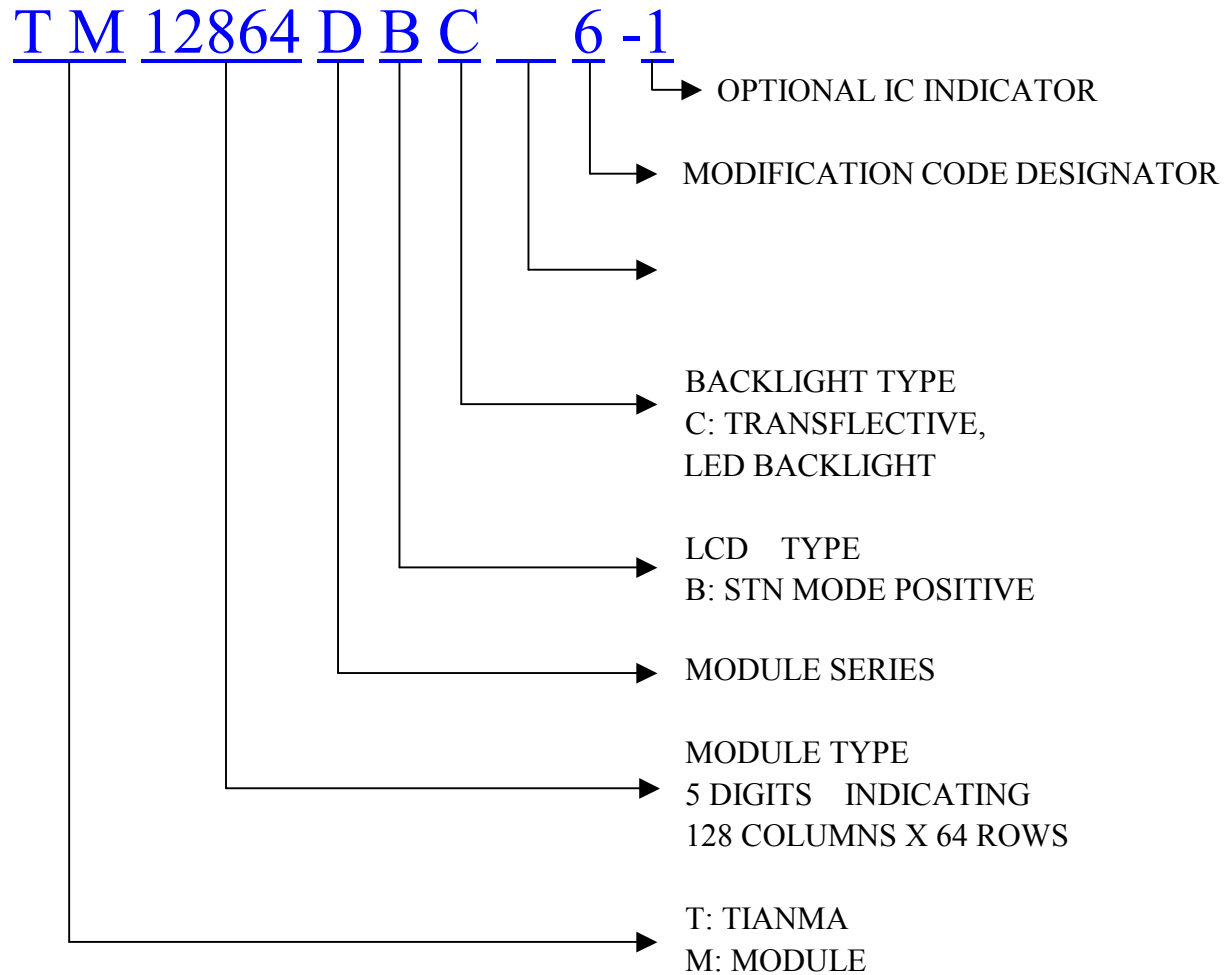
T M 12864 D B C _ 6 -1

OPTIONAL IC INDICATOR

MODIFICATION CODE DESIGNATOR

BACKLIGHT TYPE
C: TRANSFLECTIVE,
LED BACKLIGHT

LCD TYPE
B: STN MODE POSITIVE

MODULE SERIES

MODULE TYPE
5 DIGITS INDICATING
128 COLUMNS X 64 ROWS

T: TIANMA
M: MODULE